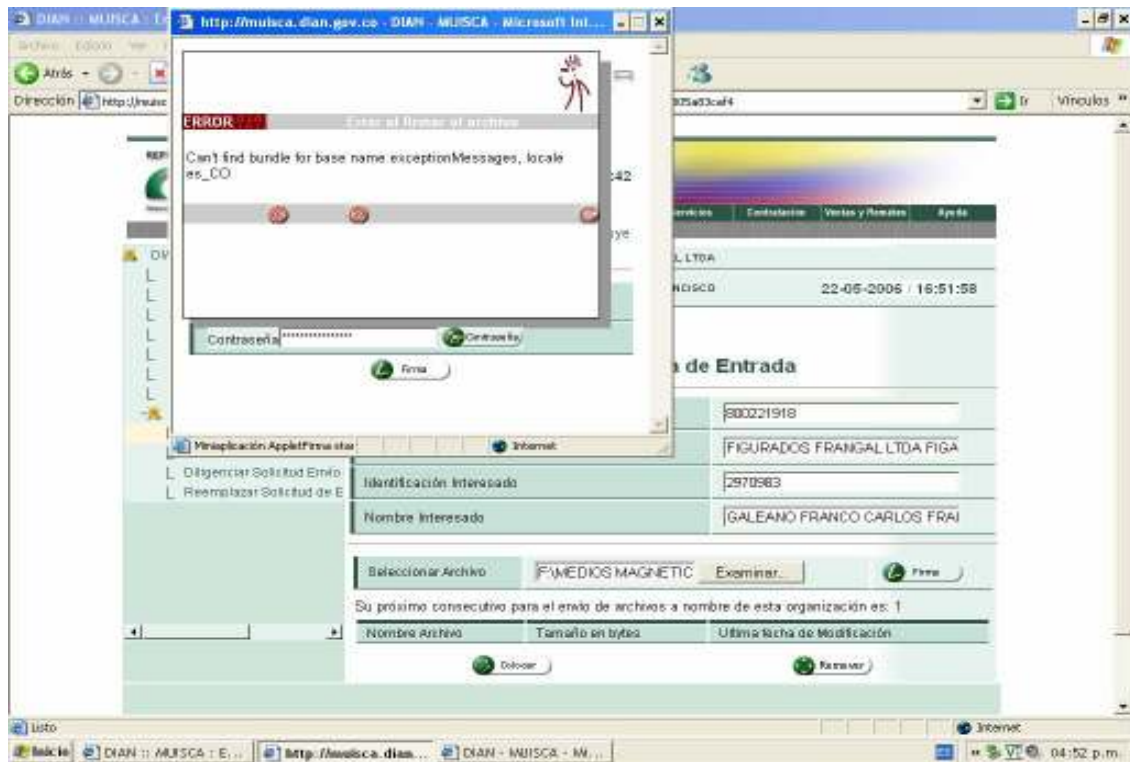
DIAN :: MUISCA :: E
http://muisca.dian.gov.co - DIAN - MUISCA - Microsoft Int...
Archivo Edición Ver
Atrás
Dirección http://muisc
835a83caf4
Ir
Vínculos

ERROR
Error al firmar el archivo
Can't find bundle for base name exceptionMessages, locale es_CO

:42
Servicios Contratación Ventas y Remates Ayuda
ye
L LTDA
NCISCO
22-05-2006 / 16:51:58
Contraseña ****************
Contraseña
Firma
a de Entrada
800221918
Miniaplicación AppletFirma sta
Internet
FIGURADOS FRANGAL LTDA FIGA
Diligenciar Solicitud Envío
Reemplazar Solicitud de E
Identificación Interesado
2970983
Nombre Interesado
GALEANO FRANCO CARLOS FRAI
Seleccionar Archivo
F:\MEDIOS MAGNETIC
Examinar...
Firma
Su próximo consecutivo para el envío de archivos a nombre de esta organización es: 1
| Nombre Archivo | Tamaño en bytes | Ultima fecha de Modificación |
|---|---|---|
Colocar
Remover
Listo
Internet
Inicio
DIAN :: MUISCA : E...
http://muisca.dian...
DIAN - MUISCA - Mi...
04:52 p.m.